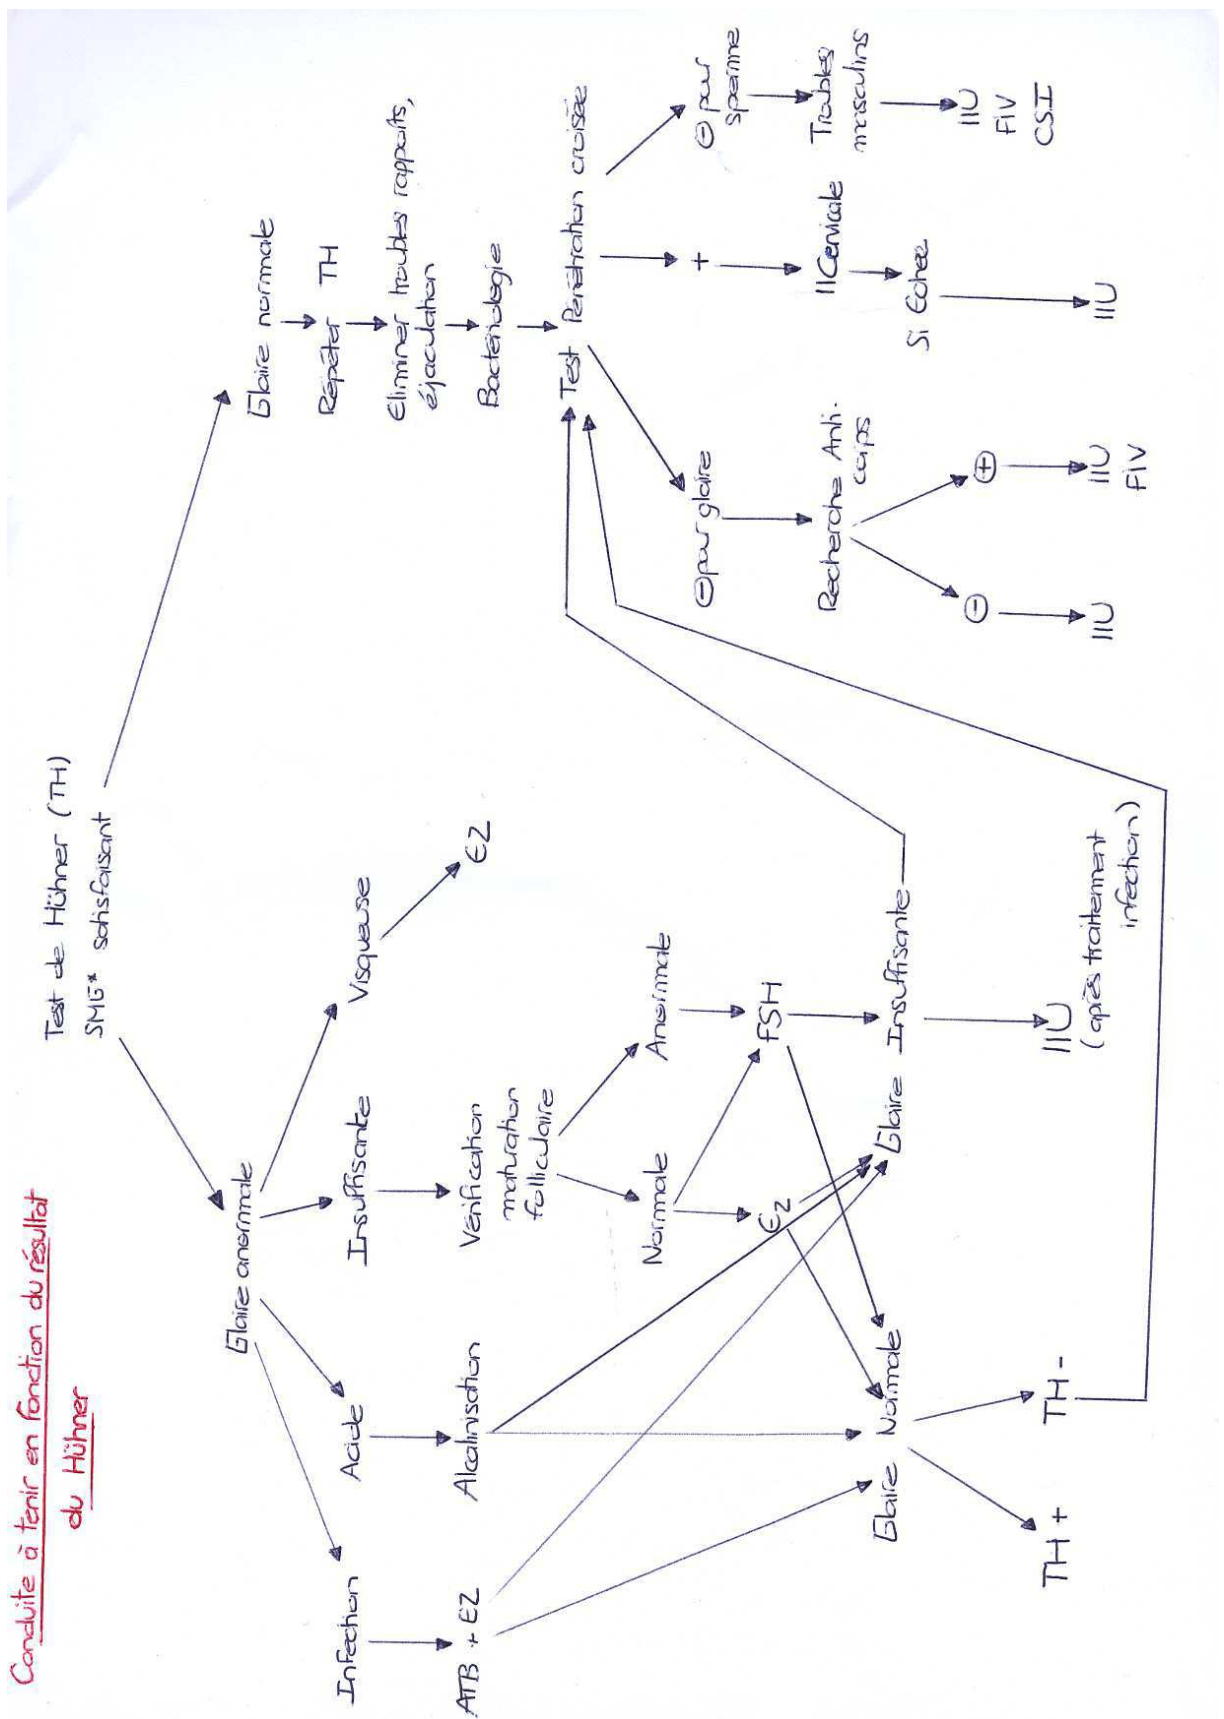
Conduite à tenir en fonction du résultat du Hühner

Test de Hühner (TH)
SMG* satisfaisant

Glaire normale
Répéter TH
Eliminer troubles rapports, éjaculation
Bactériologie
Test Pénétration croisée

⊖ pour sperme
Troubles masculins
IIU
FIV
CSI

+
II Cervicale
Si Echec
IIU

⊖ pour glaire
Recherche Anti-corps
⊕
IIU
FIV
⊖
IIU

Glaire anormale
Visqueuse
EZ
Insuffisante
Vérification maturation folliculaire
Anormale
FSH
Normale
EZ
Glaire Insuffisante
IIU
(après traitement infection)

Acide
Alcalinisation
Infection
ATB + EZ

Glaire Normale
TH +
TH -